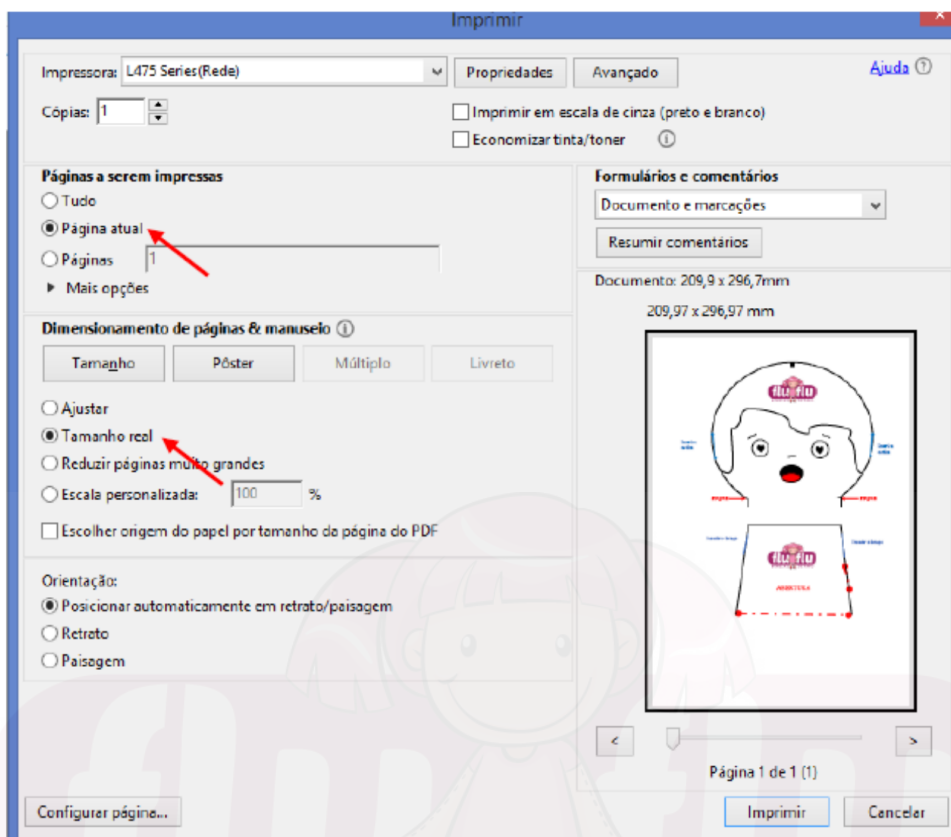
Imprimir

Impressora: L475 Series(Rede)
Propriedades
Avançado
Ajuda

Cópias: 1

Imprimir em escala de cinza (preto e branco)
Economizar tinta/toner

Páginas a serem impressas
Tudo
Página atual
Páginas 1
Mais opções

Dimensionamento de páginas & manuseio
Tamanho
Pôster
Múltiplo
Livreto

Ajustar
Tamanho real
Reduzir páginas muito grandes
Escala personalizada: 100 %
Escolher origem do papel por tamanho da página do PDF

Orientação:
Posicionar automaticamente em retrato/paisagem
Retrato
Paisagem

Formulários e comentários
Documento e marcações
Resumir comentários

Documento: 209,9 x 296,7mm
209,97 x 296,97 mm

Página 1 de 1 (1)

Configurar página...
Imprimir
Cancelar